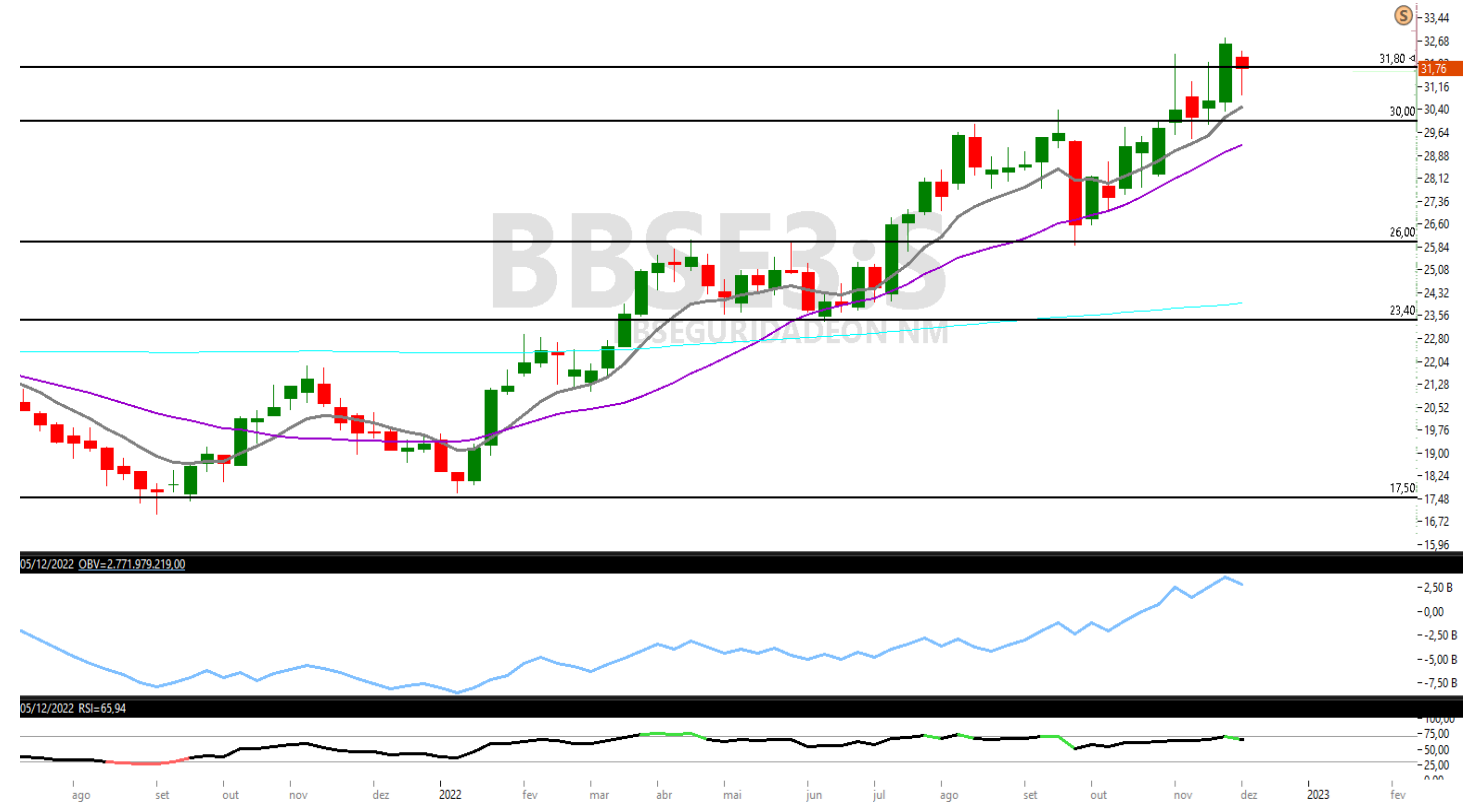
BBSE3:S
BBSEGURIDADEON NM

33,44
32,68
31,80
31,76
31,16
30,40
30,00
29,64
28,88
28,12
27,36
26,60
26,00
25,84
25,08
24,32
23,56
23,40
22,80
22,04
21,28
20,52
19,76
19,00
18,24
17,50
17,48
16,72
15,96

05/12/2022 OBV=2.771.979.219,00
2,50 B
0,00
-2,50 B
-5,00 B
-7,50 B

05/12/2022 RSI=65,94
100,00
75,00
50,00
25,00
0,00

ago set out nov dez 2022 fev mar abr mai jun jul ago set out nov dez 2023 fev